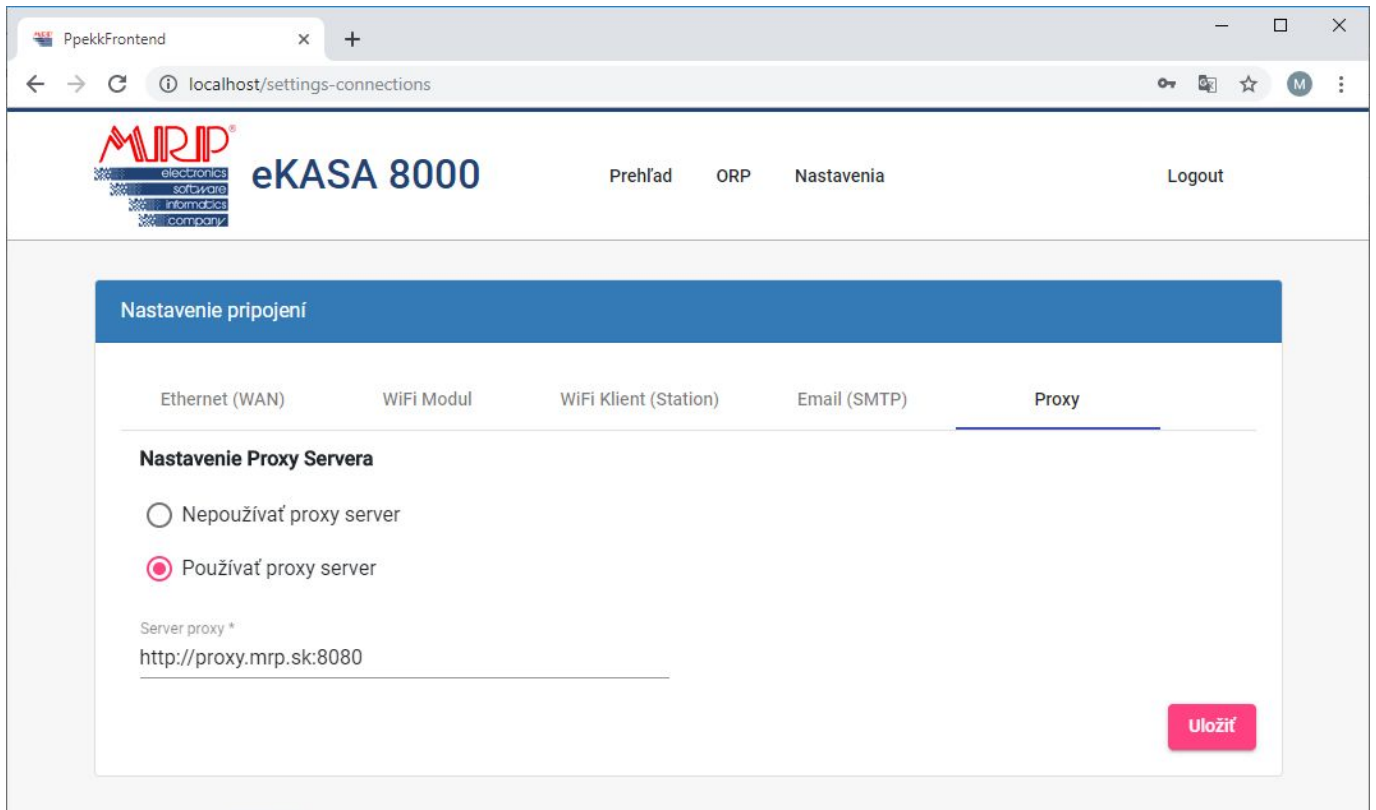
PpekkFrontend

localhost/settings-connections

M

MRP®
electronics
software
informatics
company

eKASA 8000

Prehľad ORP Nastavenia Logout

Nastavenie pripojení

Ethernet (WAN) WiFi Modul WiFi Klient (Station) Email (SMTP) Proxy

Nastavenie Proxy Servera

Nepoužívať proxy server

Používať proxy server

Server proxy *
http://proxy.mrp.sk:8080

Uložiť